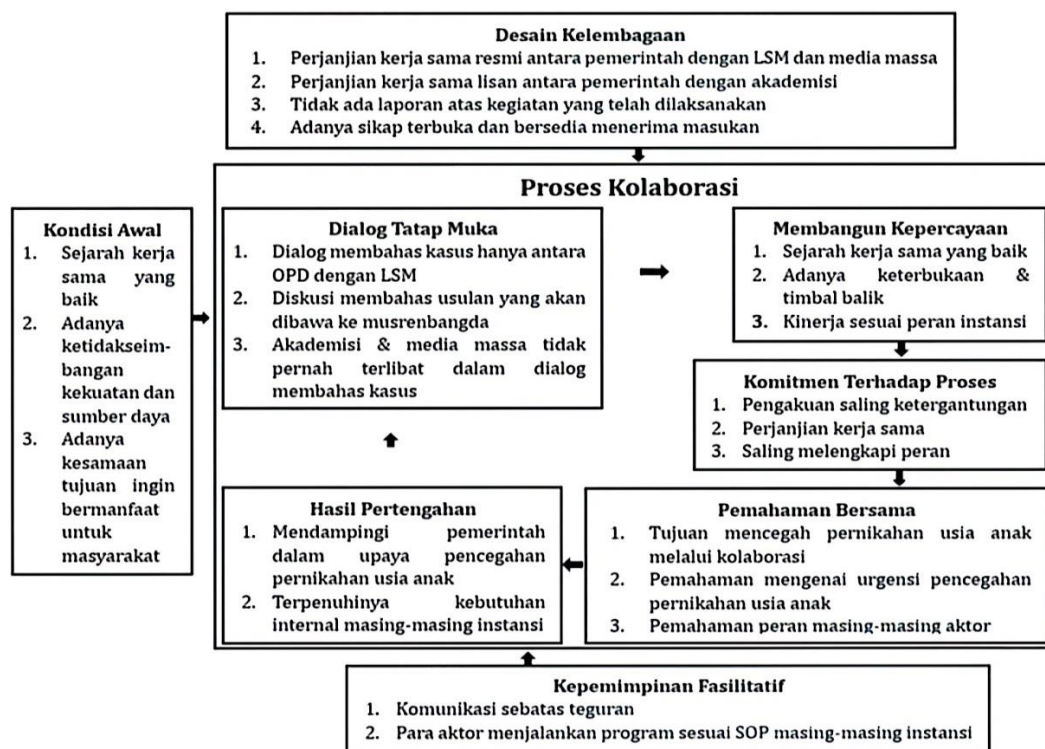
**Desain Kelembagaan**
1. Perjanjian kerja sama resmi antara pemerintah dengan LSM dan media massa
2. Perjanjian kerja sama lisan antara pemerintah dengan akademisi
3. Tidak ada laporan atas kegiatan yang telah dilaksanakan
4. Adanya sikap terbuka dan bersedia menerima masukan

**Proses Kolaborasi**

**Kondisi Awal**
1. Sejarah kerja sama yang baik
2. Adanya ketidakseimbangan kekuatan dan sumber daya
3. Adanya kesamaan tujuan ingin bermanfaat untuk masyarakat

**Dialog Tatap Muka**
1. Dialog membahas kasus hanya antara OPD dengan LSM
2. Diskusi membahas usulan yang akan dibawa ke musrenbangda
3. Akademisi & media massa tidak pernah terlibat dalam dialog membahas kasus

**Membangun Kepercayaan**
1. Sejarah kerja sama yang baik
2. Adanya keterbukaan & timbal balik
3. Kinerja sesuai peran instansi

**Komitmen Terhadap Proses**
1. Pengakuan saling ketergantungan
2. Perjanjian kerja sama
3. Saling melengkapi peran

**Pemahaman Bersama**
1. Tujuan mencegah pernikahan usia anak melalui kolaborasi
2. Pemahaman mengenai urgensi pencegahan pernikahan usia anak
3. Pemahaman peran masing-masing aktor

**Hasil Pertengahan**
1. Mendampingi pemerintah dalam upaya pencegahan pernikahan usia anak
2. Terpenuhinya kebutuhan internal masing-masing instansi

**Kepemimpinan Fasilitatif**
1. Komunikasi sebatas teguran
2. Para aktor menjalankan program sesuai SOP masing-masing instansi